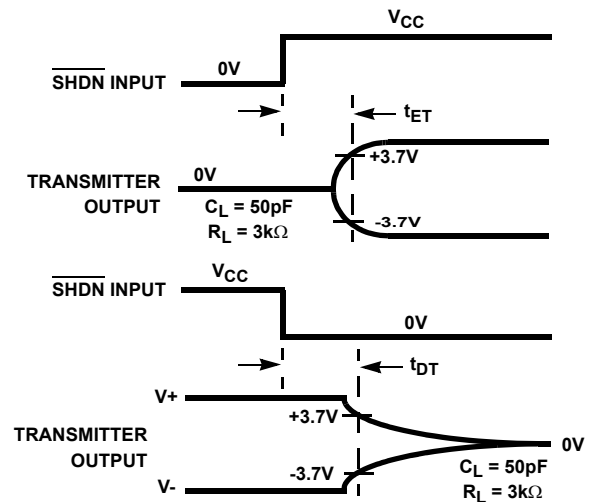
$V_{CC}$

$\overline{SHDN}$ INPUT

0V

$t_{ET}$

+3.7V

TRANSMITTER OUTPUT

0V

$C_L = 50pF$

$R_L = 3k\Omega$

-3.7V

$\overline{SHDN}$ INPUT

$V_{CC}$

0V

$t_{DT}$

V+

+3.7V

TRANSMITTER OUTPUT

0V

-3.7V

V-

$C_L = 50pF$

$R_L = 3k\Omega$